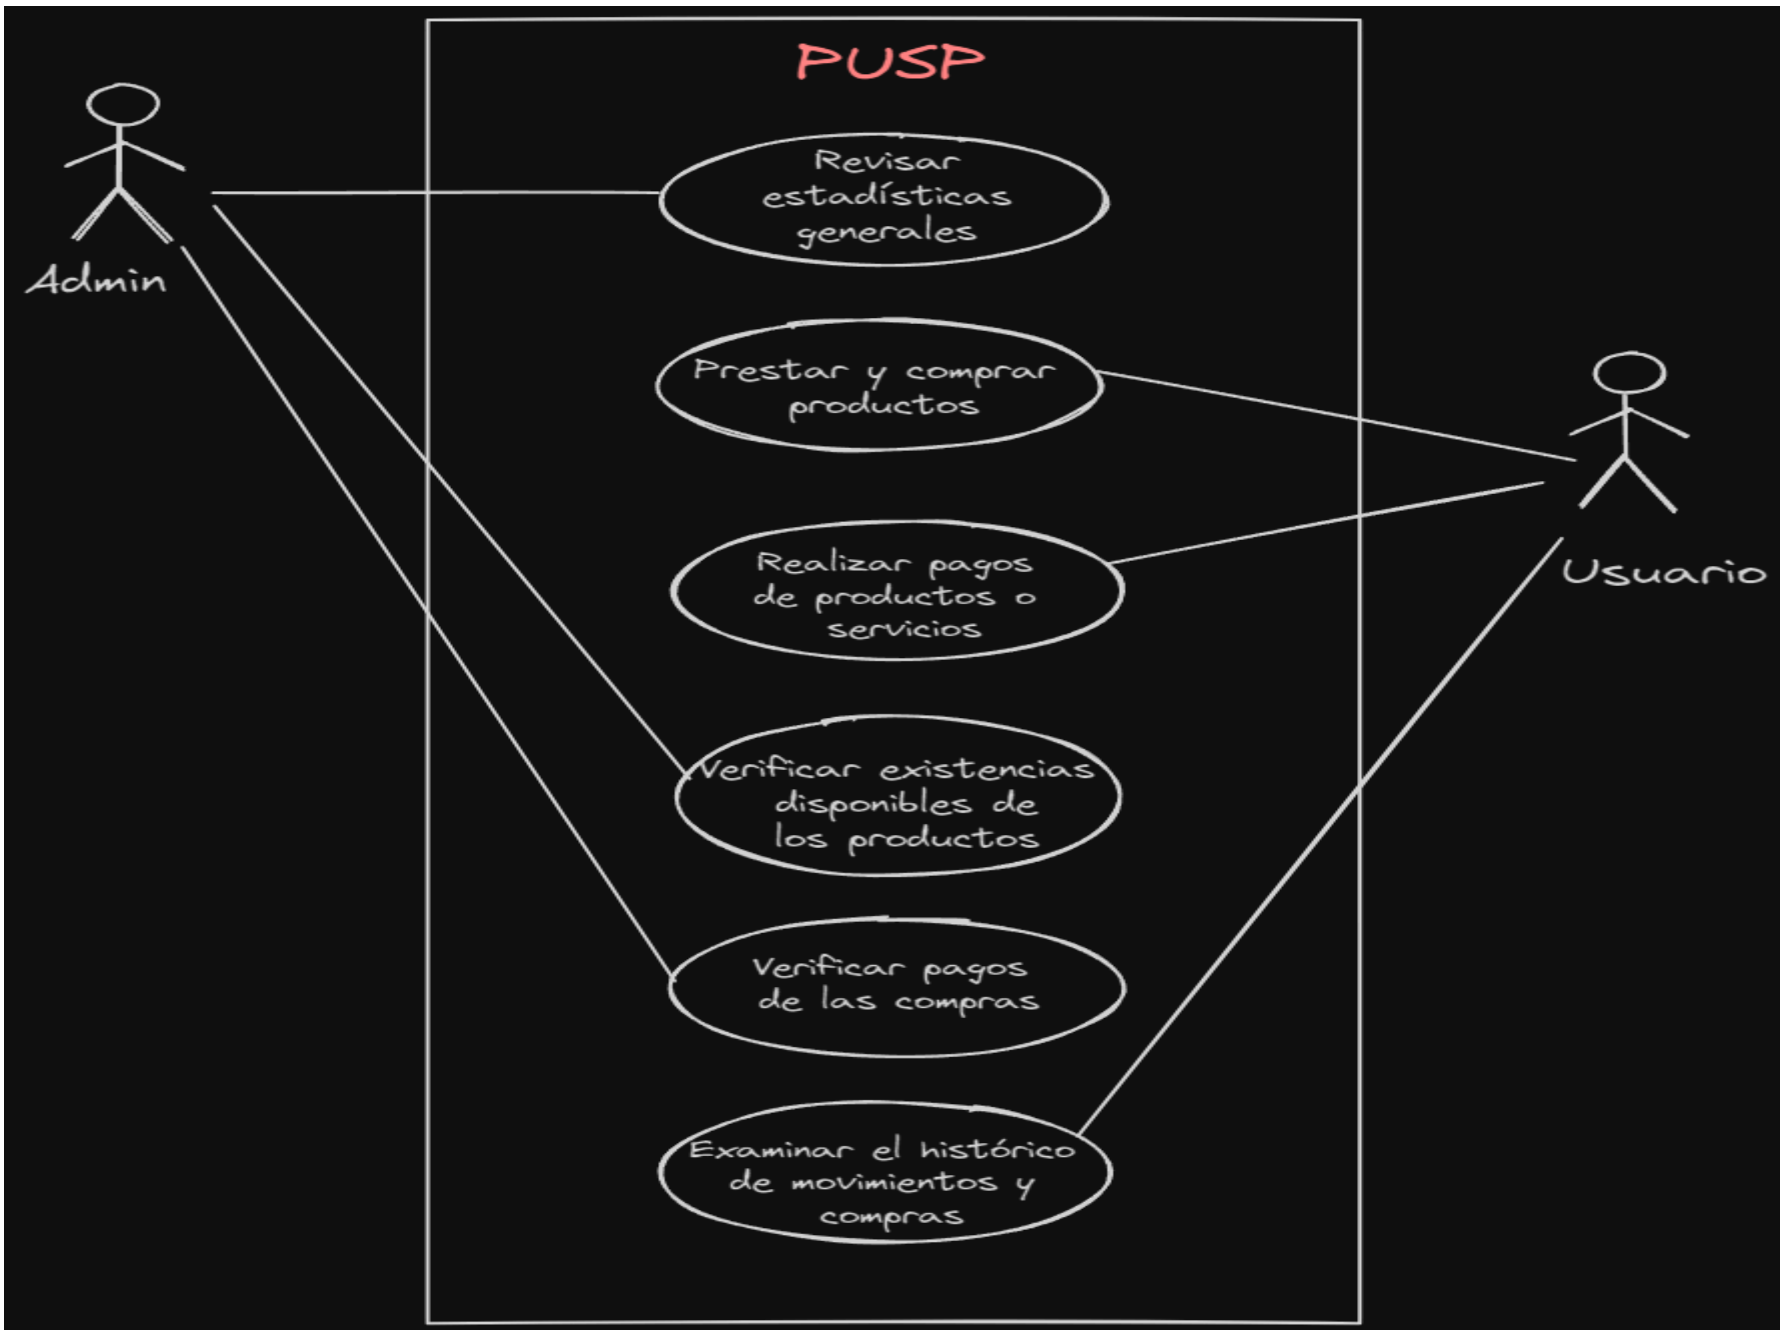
PUSP

Admin

Revisar estadísticas generales

Prestar y comprar productos

Realizar pagos de productos o servicios

Verificar existencias disponibles de los productos

Verificar pagos de las compras

Examinar el histórico de movimientos y compras

Usuario